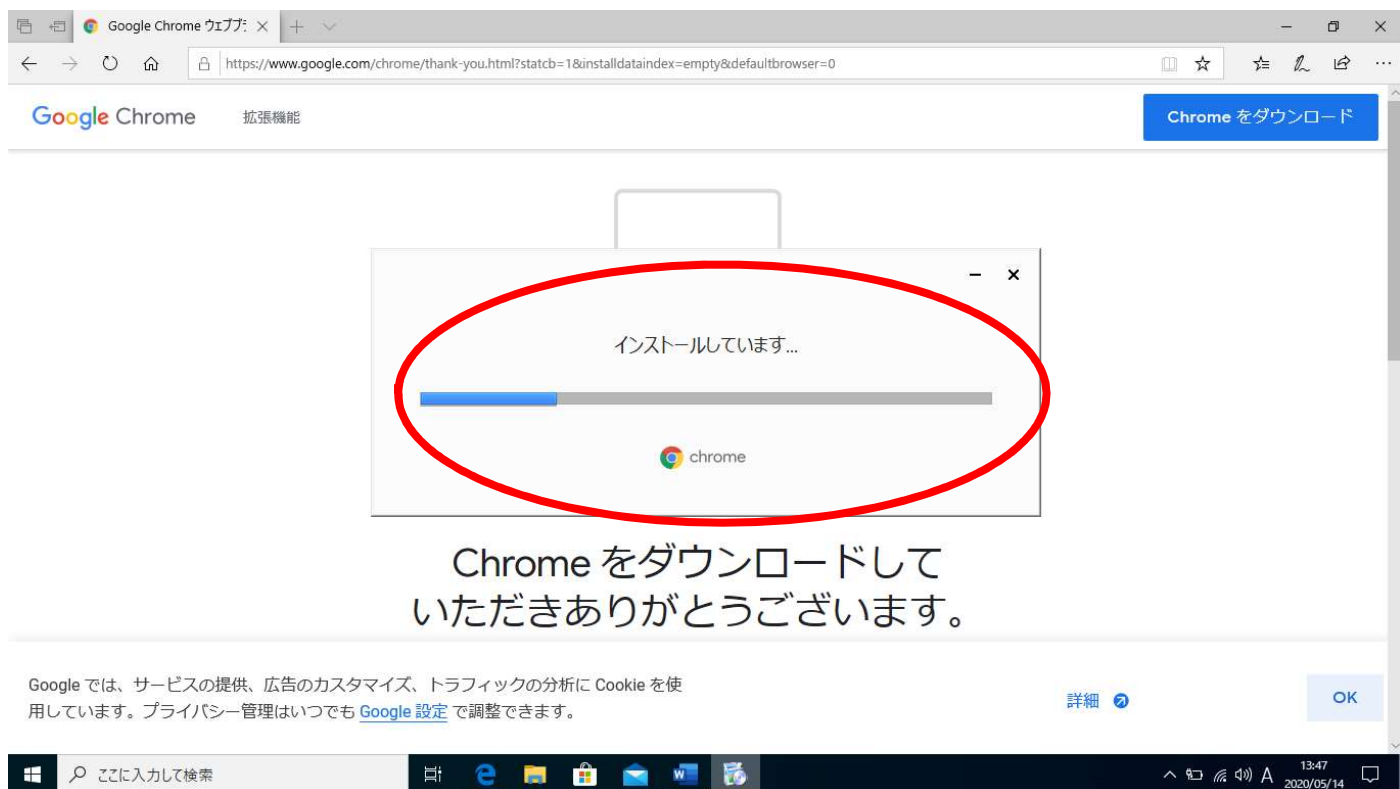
Google Chrome ウェブブ:

https://www.google.com/chrome/thank-you.html?statcb=1&installdataindex=empty&defaultbrowser=0

Google Chrome 拡張機能

Chrome をダウンロード

インストールしています...

chrome

Chrome をダウンロードしていただきありがとうございます。

Google では、サービスの提供、広告のカスタマイズ、トラフィックの分析に Cookie を使用しています。プライバシー管理はいつでも Google 設定 で調整できます。

詳細

OK

ここに入力して検索

A

13:47
2020/05/14